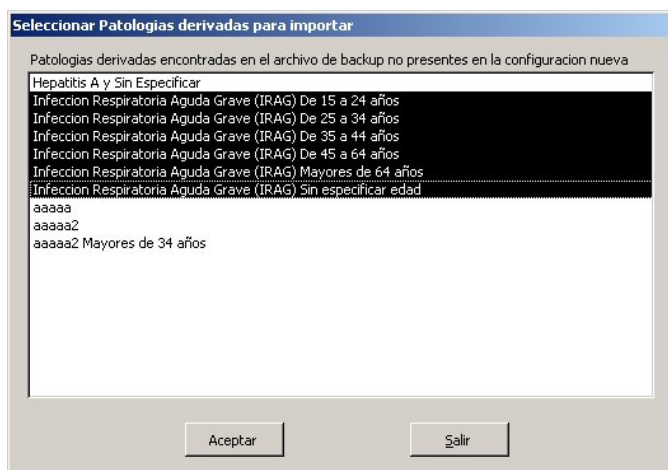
Seleccionar Patologias derivadas para importar

Patologias derivadas encontradas en el archivo de backup no presentes en la configuracion nueva

Hepatitis A y Sin Especificar
Infeccion Respiratoria Aguda Grave (IRAG) De 15 a 24 años
Infeccion Respiratoria Aguda Grave (IRAG) De 25 a 34 años
Infeccion Respiratoria Aguda Grave (IRAG) De 35 a 44 años
Infeccion Respiratoria Aguda Grave (IRAG) De 45 a 64 años
Infeccion Respiratoria Aguda Grave (IRAG) Mayores de 64 años
Infeccion Respiratoria Aguda Grave (IRAG) Sin especificar edad
aaaaa
aaaaa2
aaaaa2 Mayores de 34 años

Aceptar

Salir